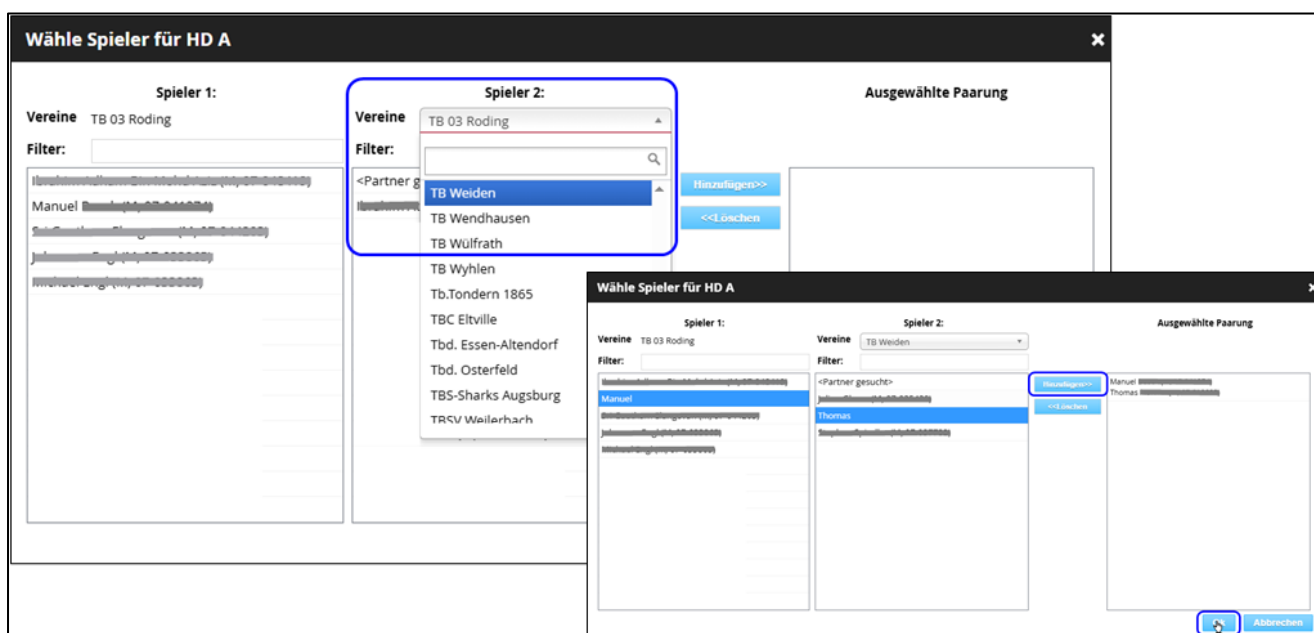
Wähle Spieler für HD A

×

Spieler 1:

Vereine TB 03 Roding

Filter:

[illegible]

Manuel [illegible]

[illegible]

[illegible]

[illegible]

Spieler 2:

Vereine TB 03 Roding

Filter:

<Partner g

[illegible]

TB Weiden

TB Wendhausen

TB Wülfrath

TB Wyhlen

Tb.Tondern 1865

TBC Eltville

Tbd. Essen-Altendorf

Tbd. Osterfeld

TBS-Sharks Augsburg

TBSV Weilerbach

Hinzufügen>>

<<Löschen

Ausgewählte Paarung

Wähle Spieler für HD A

Spieler 1:

Vereine TB 03 Roding

Filter:

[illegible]

Manuel

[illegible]

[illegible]

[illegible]

Spieler 2:

Vereine TB Weiden

Filter:

<Partner gesucht>

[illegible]

Thomas

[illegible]

Hinzufügen>>

<<Löschen

Ausgewählte Paarung

Manuel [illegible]

Thomas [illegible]

Abbrechen